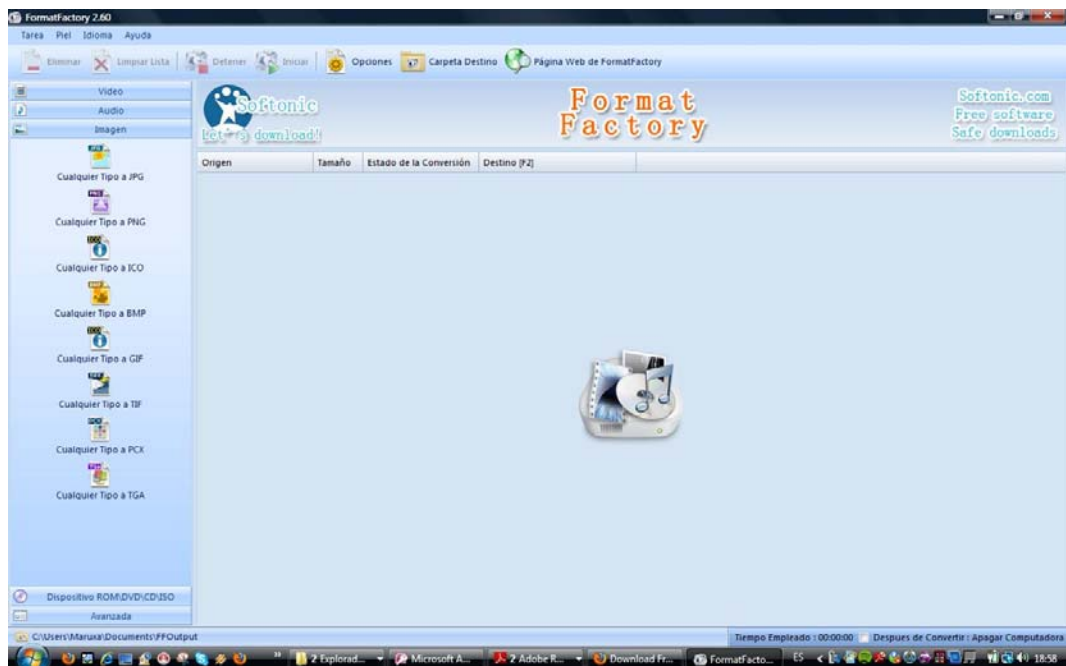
FormatFactory 2.60

Tarea Piel Idioma Ayuda

Eliminar Limpiar Lista Detener Iniciar Opciones Carpeta Destino Página Web de FormatFactory

Video
Audio
Imagen

Cualquier Tipo a JPG
Cualquier Tipo a PNG
Cualquier Tipo a ICO
Cualquier Tipo a BMP
Cualquier Tipo a GIF
Cualquier Tipo a TIF
Cualquier Tipo a PCX
Cualquier Tipo a TGA

Dispositivo ROM\DVD\CD\ISO
Avanzada

Softonic
Let's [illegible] download!

Format Factory

Softonic.com
Free software
Safe downloads

| Origen | Tamaño | Estado de la Conversión | Destino [F2] |
|---|---|---|---|

C:\Users\Maruxa\Documents\FFOutput

Tiempo Empleado : 00:00:00 Despues de Convertir : Apagar Computadora

2 Explorad... Microsoft A... 2 Adobe R... Download Fr... FormatFacto... ES 18:58